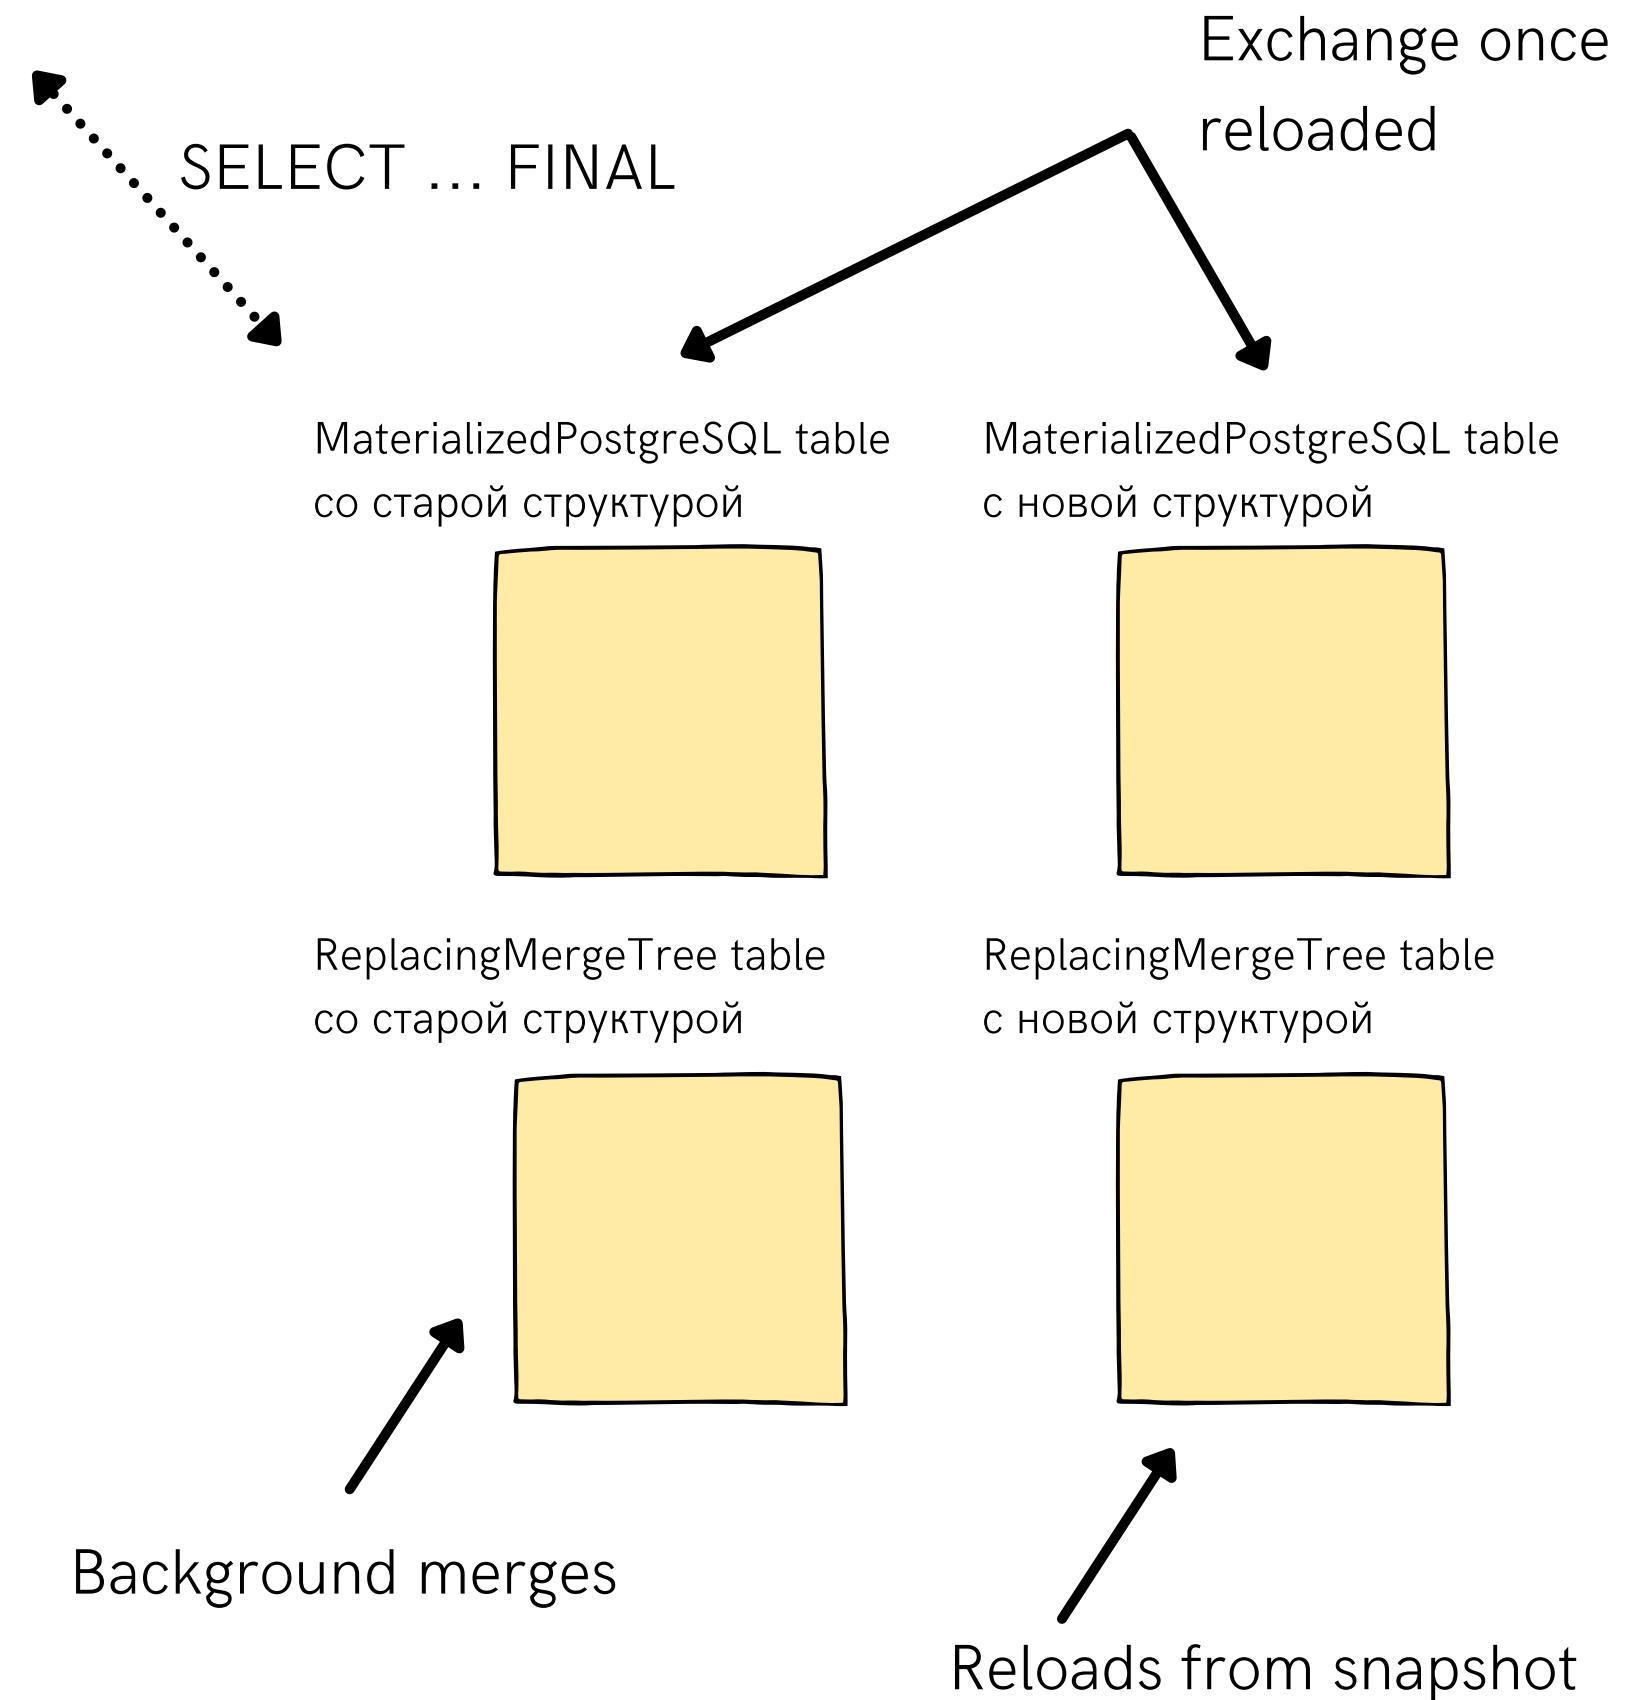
Exchange once reloaded

SELECT ... FINAL

MaterializedPostgreSQL table со старой структурой

MaterializedPostgreSQL table с новой структурой

ReplacingMergeTree table со старой структурой

ReplacingMergeTree table с новой структурой

Background merges

Reloads from snapshot